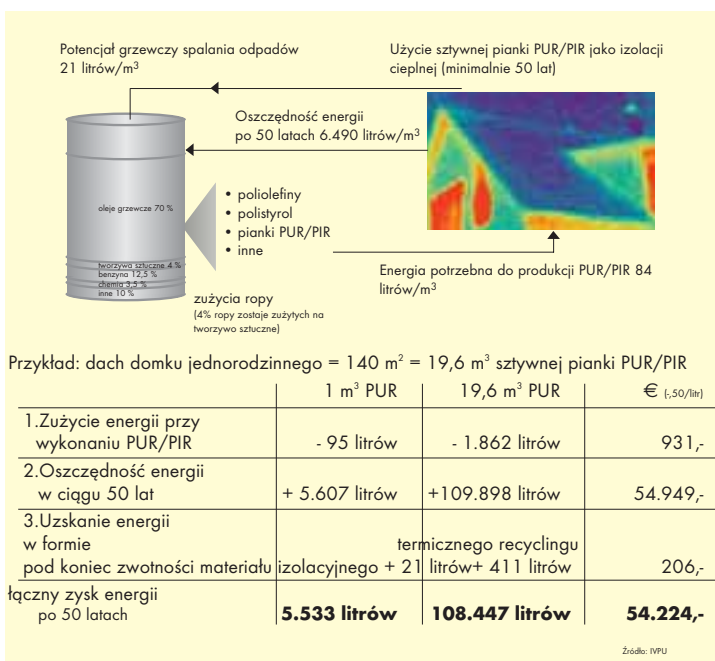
Potencjał grzewczy spalania odpadów 21 litrów/m$^3$

Użycie sztywnej pianki PUR/PIR jako izolacji cieplnej (minimalnie 50 lat)

Oszczędność energii po 50 latach 6.490 litrów/m$^3$

oleje grzewcze 70 %

tworzywa sztuczne 4 %
benzyna 12,5 %
chemia 3,5 %
inne 10 %

• poliolefiny
• polistyrol
• pianki PUR/PIR
• inne

Energia potrzebna do produkcji PUR/PIR 84 litrów/m$^3$

zużycia ropy
(4% ropy zostaje zużytych na tworzywo sztuczne)

Przykład: dach domku jednorodzinnego = 140 m$^2$ = 19,6 m$^3$ sztywnej pianki PUR/PIR

| | 1 m$^3$ PUR | 19,6 m$^3$ PUR | € (-,50/litr) |
|---|---|---|---|
| 1.Zużycie energii przy wykonaniu PUR/PIR | - 95 litrów | - 1.862 litrów | 931,- |
| 2.Oszczędność energii w ciągu 50 lat | + 5.607 litrów | +109.898 litrów | 54.949,- |
| 3.Uzskanie energii w formie termicznego recyclingu pod koniec zwotności materiału izolacyjnego | + 21 litrów | + 411 litrów | 206,- |
| łączny zysk energii po 50 latach | **5.533 litrów** | **108.447 litrów** | **54.224,-** |

Źródło: IVPU